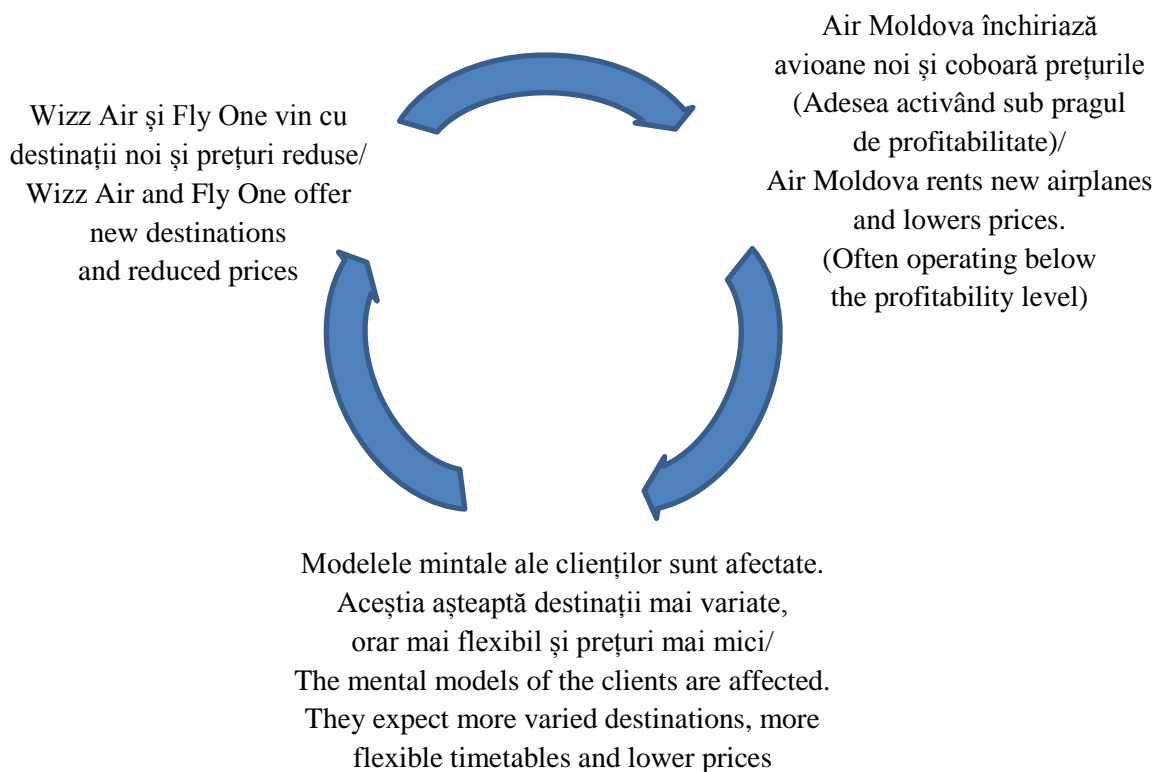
Wizz Air și Fly One vin cu destinații noi și prețuri reduse/ Wizz Air and Fly One offer new destinations and reduced prices

Air Moldova închiriază avioane noi și coboară prețurile (Adesea activând sub pragul de profitabilitate)/ Air Moldova rents new airplanes and lowers prices. (Often operating below the profitability level)

Modelele mintale ale clienților sunt afectate. Aceștia așteaptă destinații mai variate, orar mai flexibil și prețuri mai mici/ The mental models of the clients are affected. They expect more varied destinations, more flexible timetables and lower prices